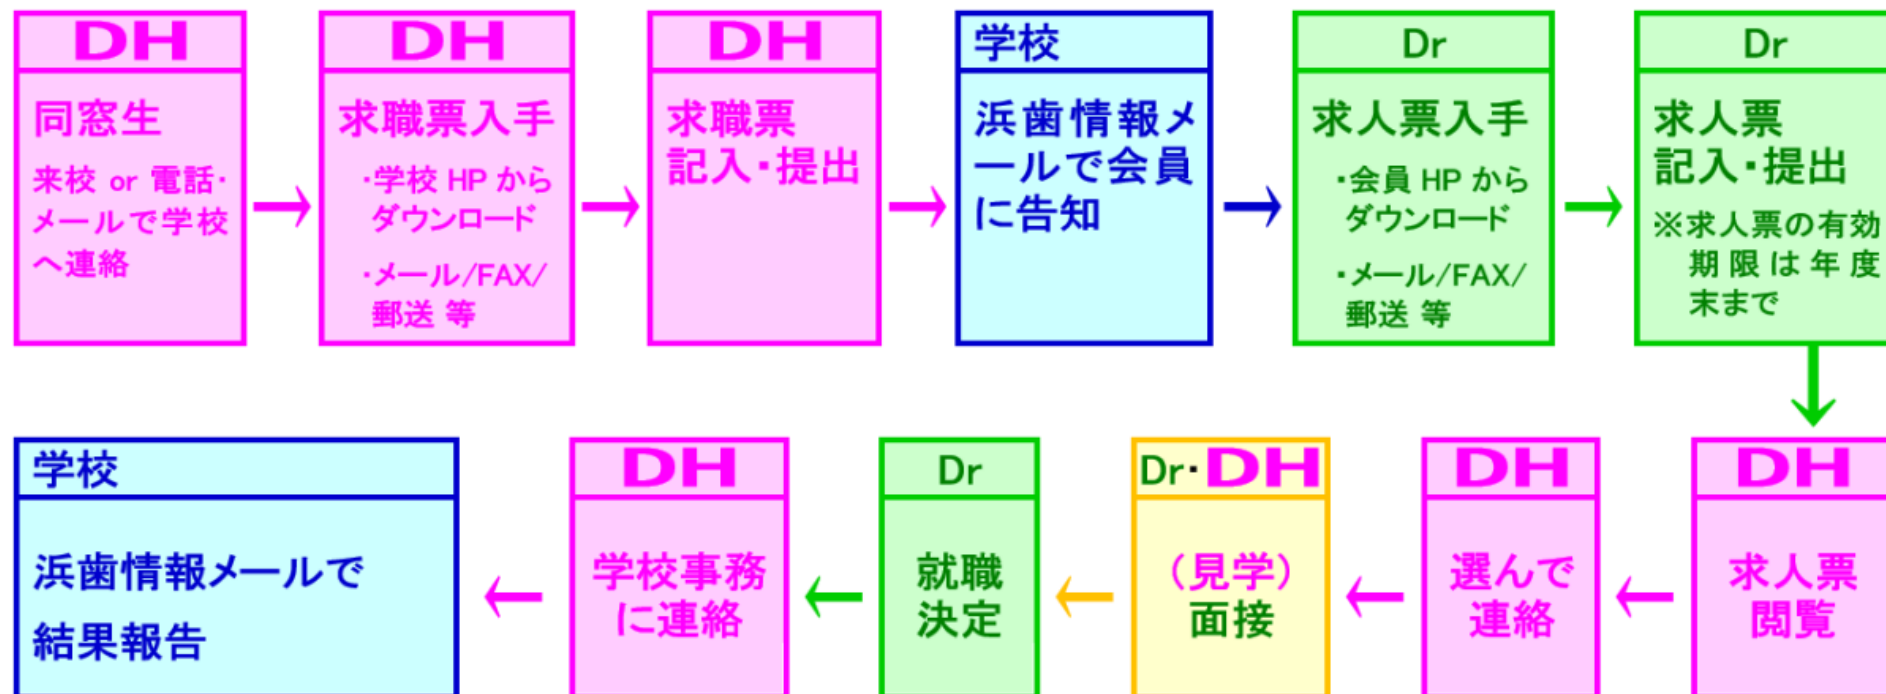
DH
同窓生
来校 or 電話・メールで学校へ連絡

DH
求職票入手
・学校 HP からダウンロード
・メール/FAX/郵送 等

DH
求職票
記入・提出

学校
浜歯情報メールで会員に告知

Dr
求人票入手
・会員 HP からダウンロード
・メール/FAX/郵送 等

Dr
求人票
記入・提出
※求人票の有効期限は年度末まで

DH
求人票
閲覧

DH
選んで
連絡

Dr・DH
(見学)
面接

Dr
就職
決定

DH
学校事務
に連絡

学校
浜歯情報メールで
結果報告